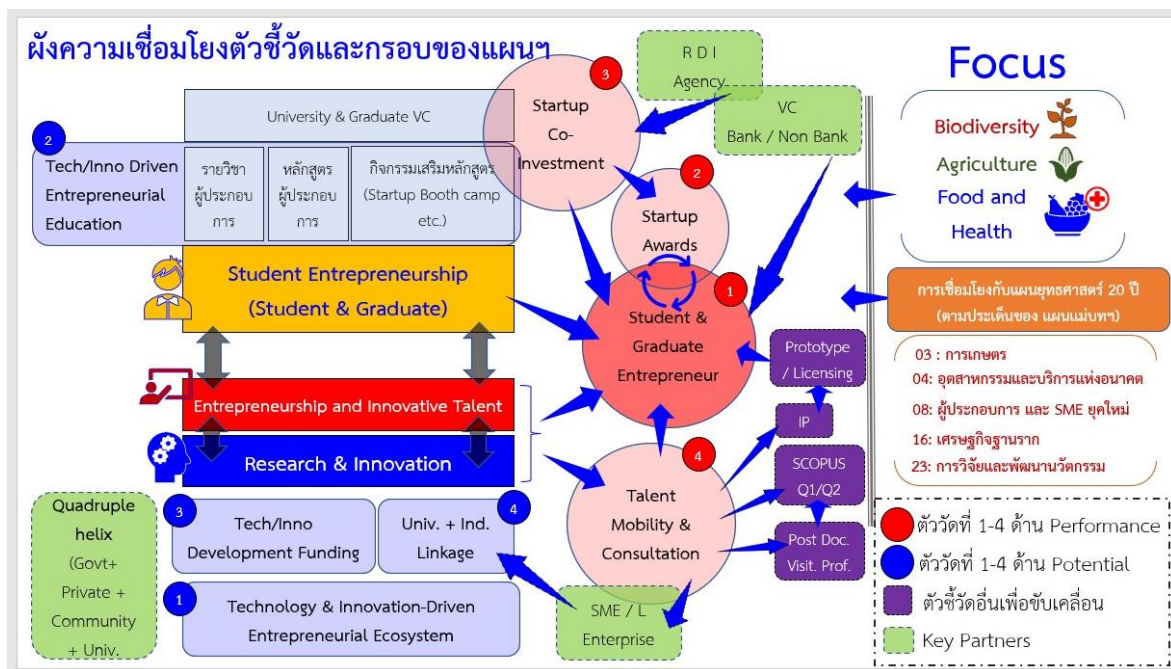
ผังความเชื่อมโยงตัวชี้วัดและกรอบของแผนฯ

R D I Agency

3 Startup Co-Investment

VC Bank / Non Bank

Focus

Biodiversity

Agriculture

Food and Health

University & Graduate VC

2 Tech/Inno Driven Entrepreneurial Education

รายวิชาผู้ประกอบการ

หลักสูตรผู้ประกอบการ

กิจกรรมเสริมหลักสูตร (Startup Booth camp etc.)

2 Startup Awards

Student Entrepreneurship (Student & Graduate)

1 Student & Graduate Entrepreneur

การเชื่อมโยงกับแผนยุทธศาสตร์ 20 ปี (ตามประเด็นของ แผนแม่บทฯ)

03 : การเกษตร
04: อุตสาหกรรมและบริการแห่งอนาคต
08: ผู้ประกอบการ และ SME ยุคใหม่
16: เศรษฐกิจฐานราก
23: การวิจัยและพัฒนานวัตกรรม

Prototype / Licensing

IP

Entrepreneurship and Innovative Talent

Research & Innovation

4 Talent Mobility & Consultation

SCOPUS Q1/Q2

Post Doc. Visit. Prof.

Quadruple helix (Govt+ Private + Community + Univ.

3 Tech/Inno Development Funding

4 Univ. + Ind. Linkage

1 Technology & Innovation-Driven Entrepreneurial Ecosystem

SME / L Enterprise

ตัวชี้วัดที่ 1-4 ด้าน Performance

ตัวชี้วัดที่ 1-4 ด้าน Potential

ตัวชี้วัดอื่นเพื่อขับเคลื่อน

Key Partners